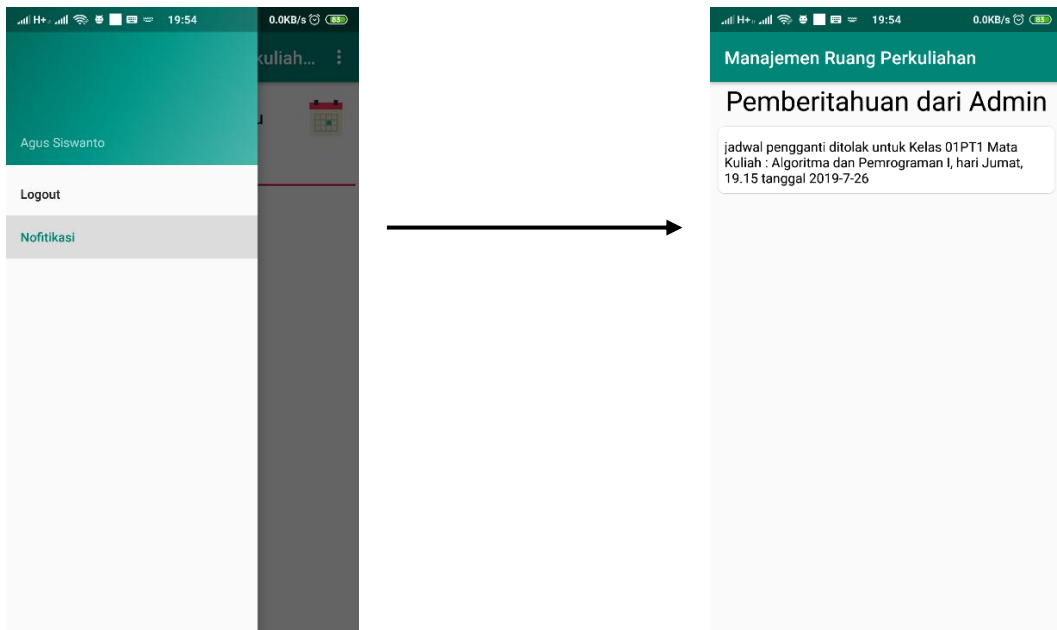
H+ 19:54 0.0KB/s 85

kuliah...

u

Agus Siswanto

Logout

Nofitikasi

H+ 19:54 0.0KB/s 85

Manajemen Ruang Perkuliahan

Pemberitahuan dari Admin

jadwal pengganti ditolak untuk Kelas 01PT1 Mata Kuliah : Algoritma dan Pemrograman I, hari Jumat, 19.15 tanggal 2019-7-26